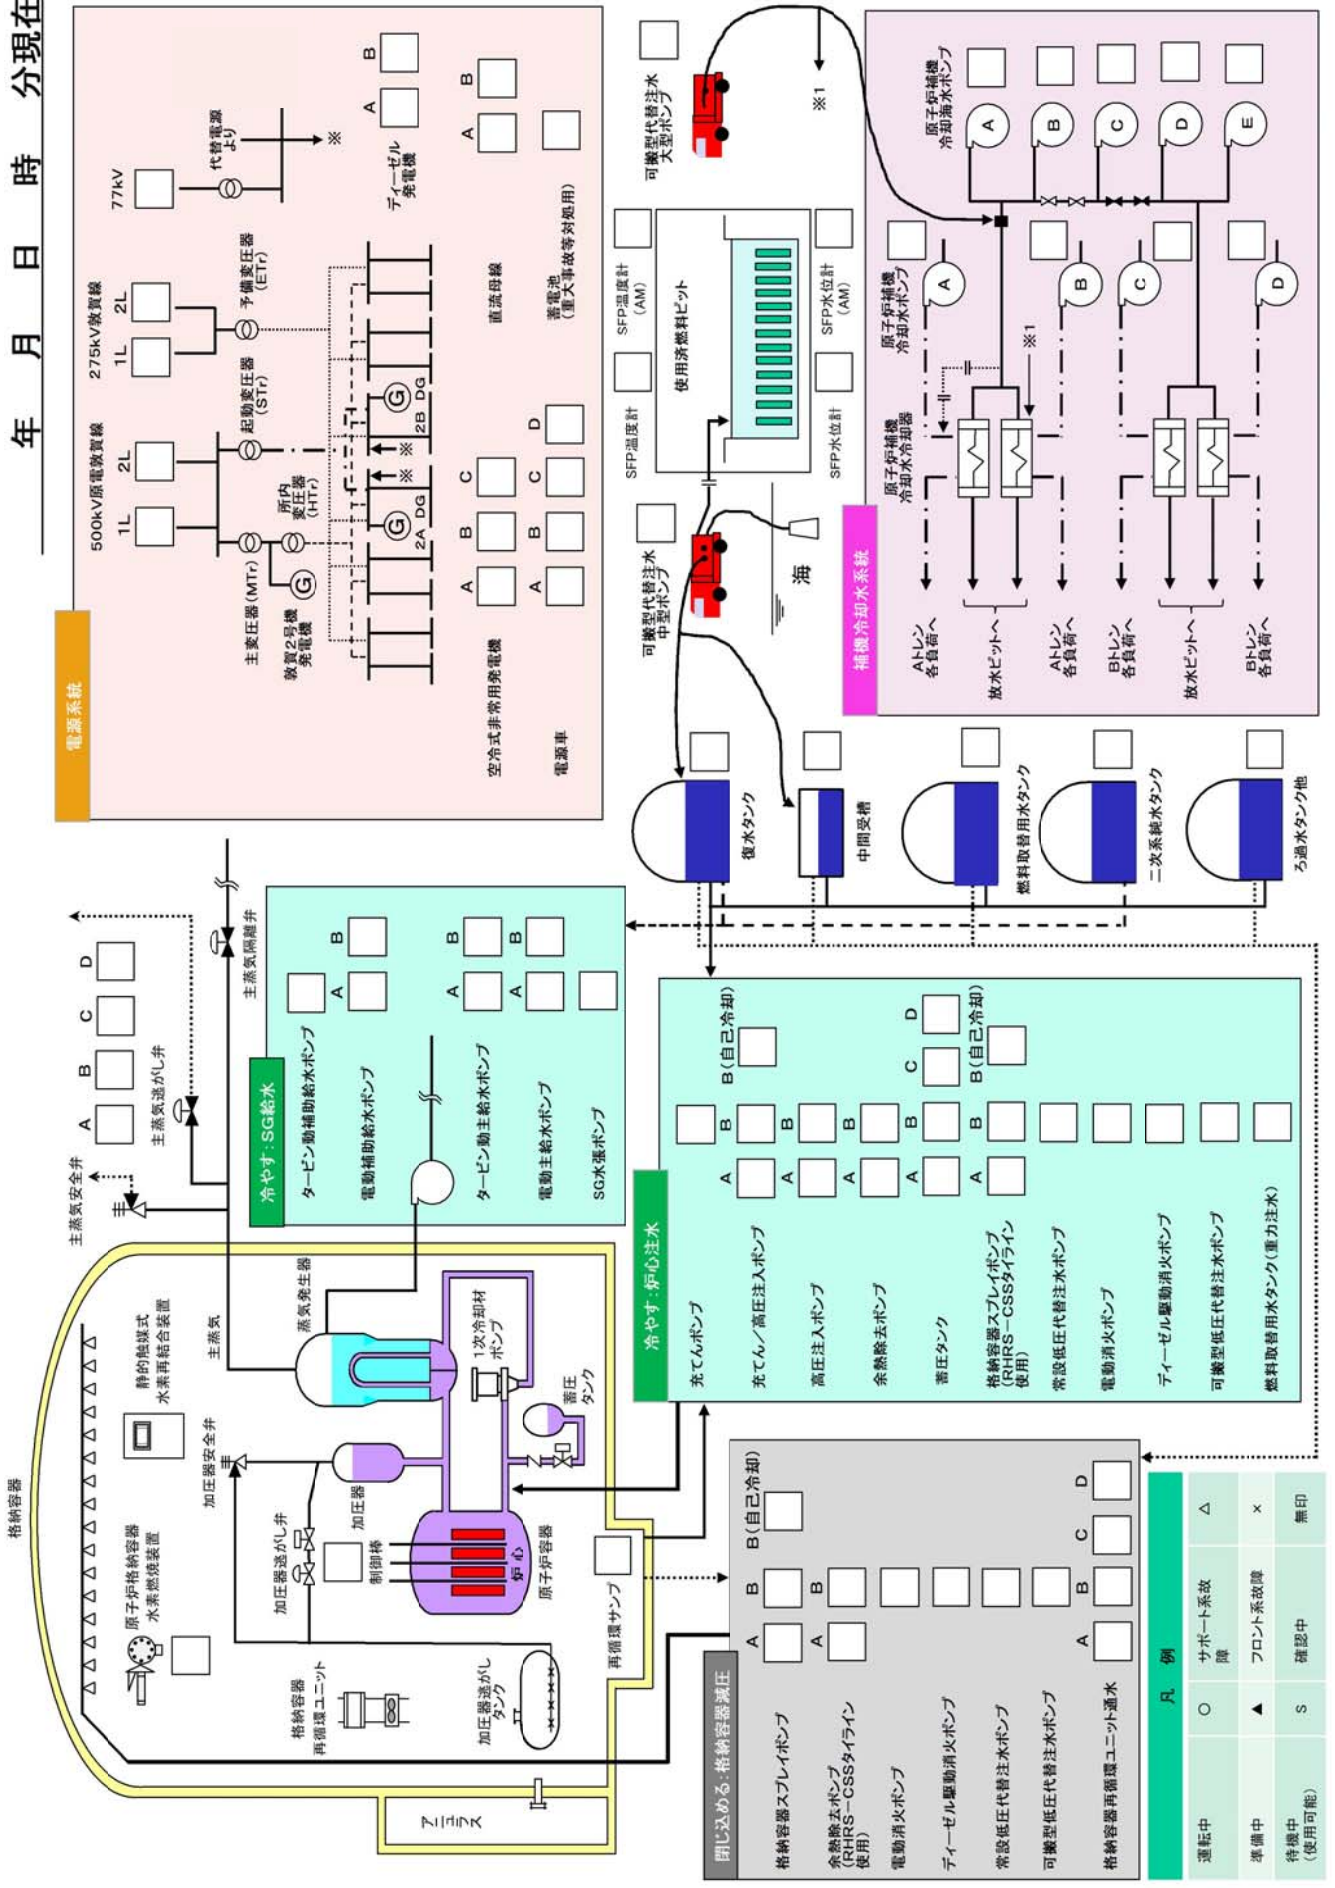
年　月　日　時　分現在

電源系統

500kV原電敦賀線
1L
2L
275kV敦賀線
1L
2L
77kV
代替電源より
※
主変圧器(MTr)
起動変圧器(STr)
予備変圧器(ETr)
所内変圧器(HTr)
敦賀2号機発電機
G
G
2A DG
G
2B DG
※
※
ディーゼル発電機
A
B
A
B
A
B
C
D
空冷式非常用発電機
A
B
C
D
直流母線
蓄電池(重大事故等対処用)
電源車

可搬型代替注水大型ポンプ
※1
SFP温度計(AM)
SFP温度計
使用済燃料ピット
SFP水位計(AM)
SFP水位計
可搬型代替注水中型ポンプ
海

補機冷却水系統
原子炉補機冷却海水ポンプ
A
B
C
D
E
原子炉補機冷却水ポンプ
A
B
C
D
※1
原子炉補機冷却水冷却器
Aトレン各負荷へ
放水ピットへ
Aトレン各負荷へ
Bトレン各負荷へ
放水ピットへ
Bトレン各負荷へ

復水タンク
中間受槽
燃料取替用水タンク
二次系純水タンク
ろ過水タンク他

主蒸気隔離弁
主蒸気逃がし弁
主蒸気安全弁
A
B
C
D

冷やす：SG給水
タービン動補助給水ポンプ
電動補助給水ポンプ
タービン動主給水ポンプ
電動主給水ポンプ
SG水張ポンプ
A
B
A
B
A
B

冷やす：炉心注水
充てんポンプ
充てん／高圧注入ポンプ
高圧注入ポンプ
余熱除去ポンプ
蓄圧タンク
格納容器スプレイポンプ(RHRS－CSSタイライン使用)
常設低圧代替注水ポンプ
電動消火ポンプ
ディーゼル駆動消火ポンプ
可搬型低圧代替注水ポンプ
燃料取替用水タンク(重力注水)
A
B
B(自己冷却)
A
B
A
B
A
B
C
D
A
B
B(自己冷却)

格納容器
静的触媒式水素再結合装置
主蒸気
蒸気発生器
1次冷却材ポンプ
蓄圧タンク
加圧器安全弁
加圧器
加圧器逃がし弁
制御棒
炉心
原子炉容器
原子炉格納容器水素燃焼装置
格納容器再循環ユニット
加圧器逃がしタンク
再循環サンプ
アニュラス

閉じ込める：格納容器減圧
格納容器スプレイポンプ
余熱除去ポンプ(RHRS－CSSタイライン使用)
電動消火ポンプ
ディーゼル駆動消火ポンプ
常設低圧代替注水ポンプ
可搬型低圧代替注水ポンプ
格納容器再循環ユニット通水
A
B
B(自己冷却)
A
B
A
B
C
D

凡例
運転中　○
準備中　▲
待機中(使用可能)　S
サポート系故障　△
フロント系故障　×
確認中
無印